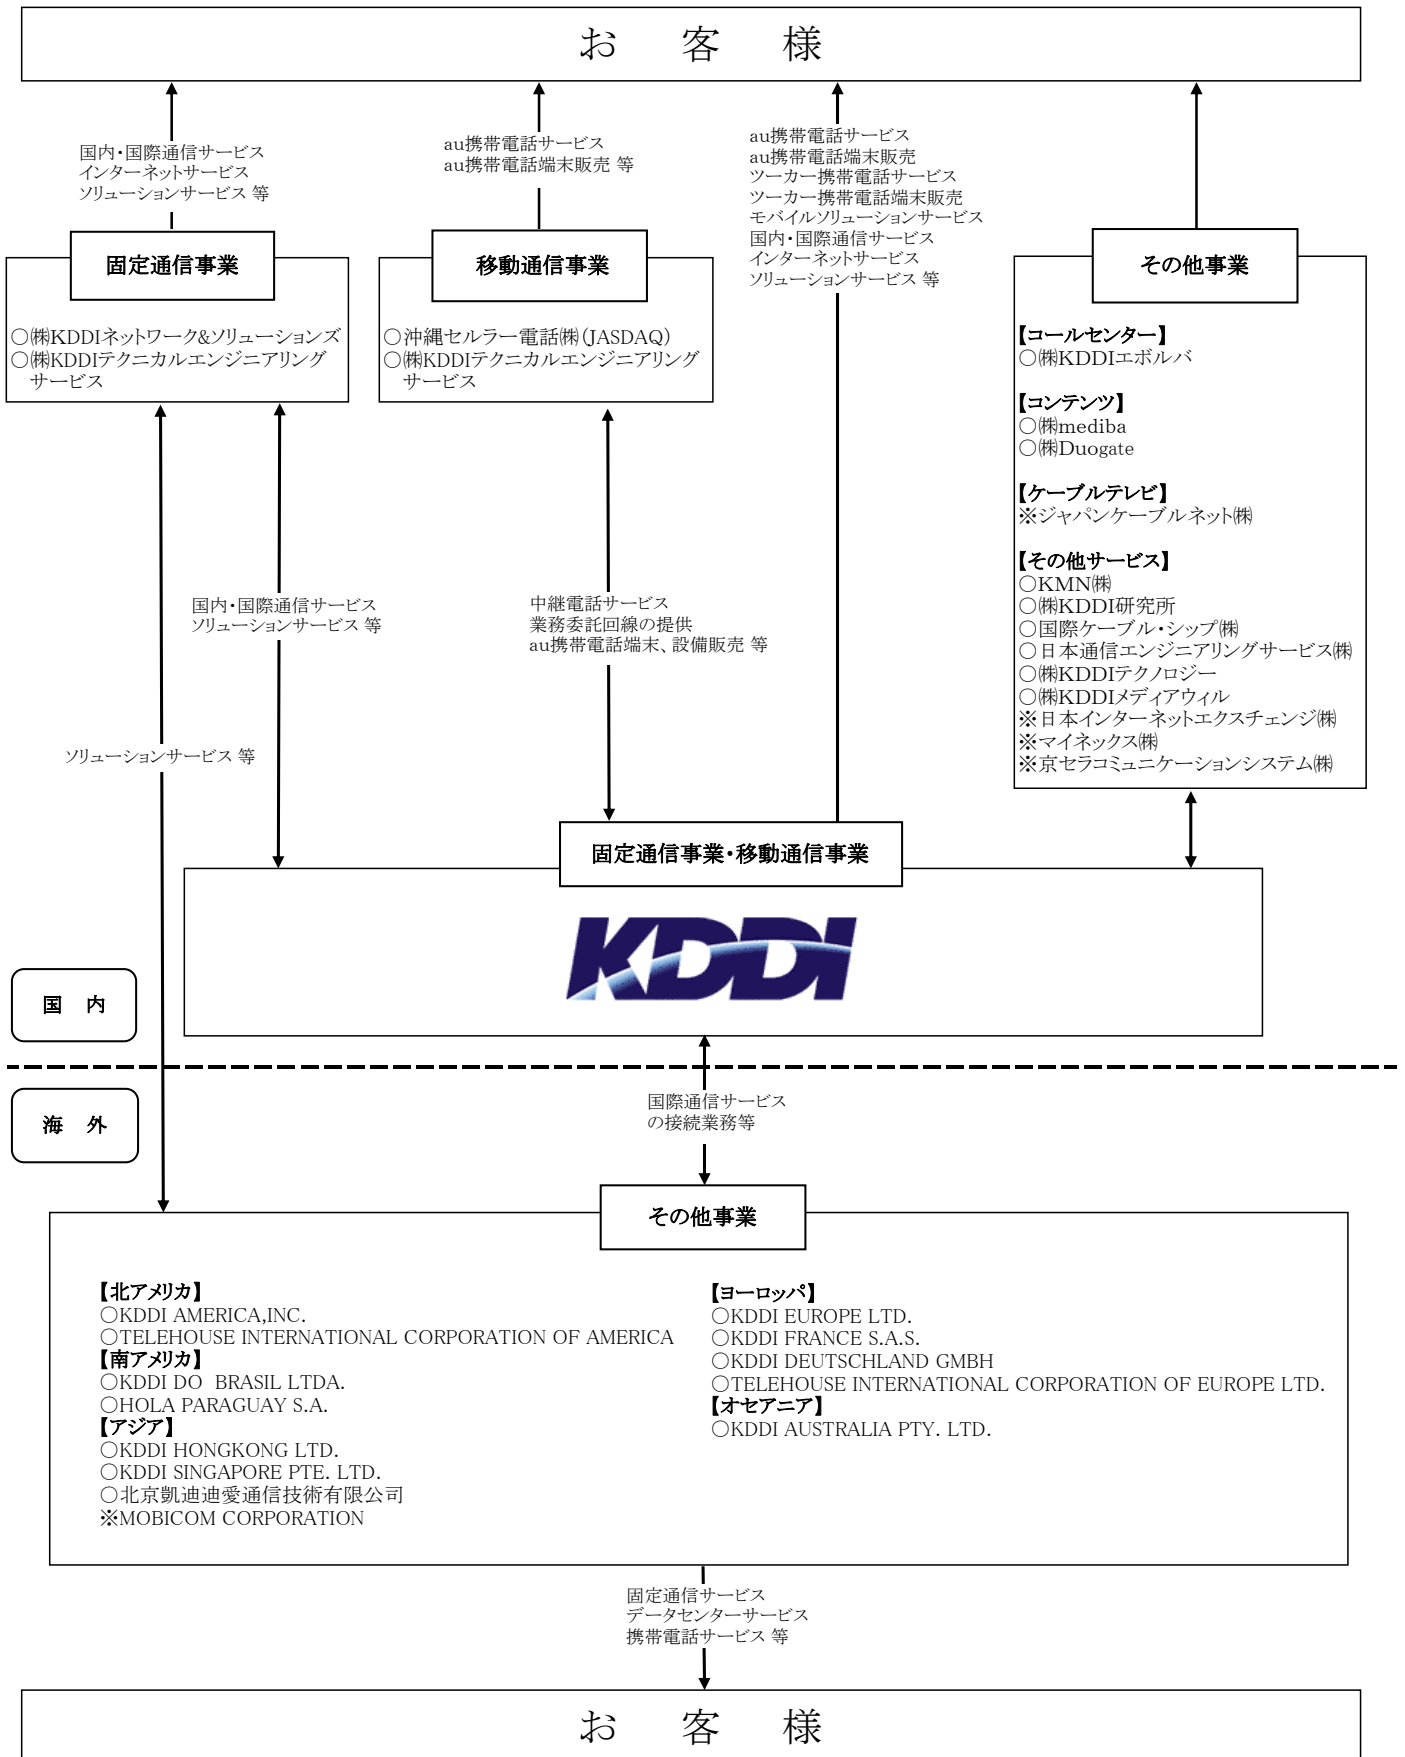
お　客　様

国内・国際通信サービス
インターネットサービス
ソリューションサービス 等

au携帯電話サービス
au携帯電話端末販売 等

au携帯電話サービス
au携帯電話端末販売
ツーカー携帯電話サービス
ツーカー携帯電話端末販売
モバイルソリューションサービス
国内・国際通信サービス
インターネットサービス
ソリューションサービス 等

固定通信事業

○㈱KDDIネットワーク&ソリューションズ
○㈱KDDIテクニカルエンジニアリングサービス

移動通信事業

○沖縄セルラー電話㈱(JASDAQ)
○㈱KDDIテクニカルエンジニアリングサービス

その他事業

【コールセンター】
○㈱KDDIエボルバ

【コンテンツ】
○㈱mediba
○㈱Duogate

【ケーブルテレビ】
※ジャパンケーブルネット㈱

【その他サービス】
○KMN㈱
○㈱KDDI研究所
○国際ケーブル・シップ㈱
○日本通信エンジニアリングサービス㈱
○㈱KDDIテクノロジー
○㈱KDDIメディアウィル
※日本インターネットエクスチェンジ㈱
※マイネックス㈱
※京セラコミュニケーションシステム㈱

国内・国際通信サービス
ソリューションサービス 等

中継電話サービス
業務委託回線の提供
au携帯電話端末、設備販売 等

ソリューションサービス 等

固定通信事業・移動通信事業

KDDI

国　内

海　外

国際通信サービスの接続業務等

その他事業

【北アメリカ】
○KDDI AMERICA,INC.
○TELEHOUSE INTERNATIONAL CORPORATION OF AMERICA
【南アメリカ】
○KDDI DO BRASIL LTDA.
○HOLA PARAGUAY S.A.
【アジア】
○KDDI HONGKONG LTD.
○KDDI SINGAPORE PTE. LTD.
○北京凱迪迪愛通信技術有限公司
※MOBICOM CORPORATION

【ヨーロッパ】
○KDDI EUROPE LTD.
○KDDI FRANCE S.A.S.
○KDDI DEUTSCHLAND GMBH
○TELEHOUSE INTERNATIONAL CORPORATION OF EUROPE LTD.
【オセアニア】
○KDDI AUSTRALIA PTY. LTD.

固定通信サービス
データセンターサービス
携帯電話サービス 等

お　客　様